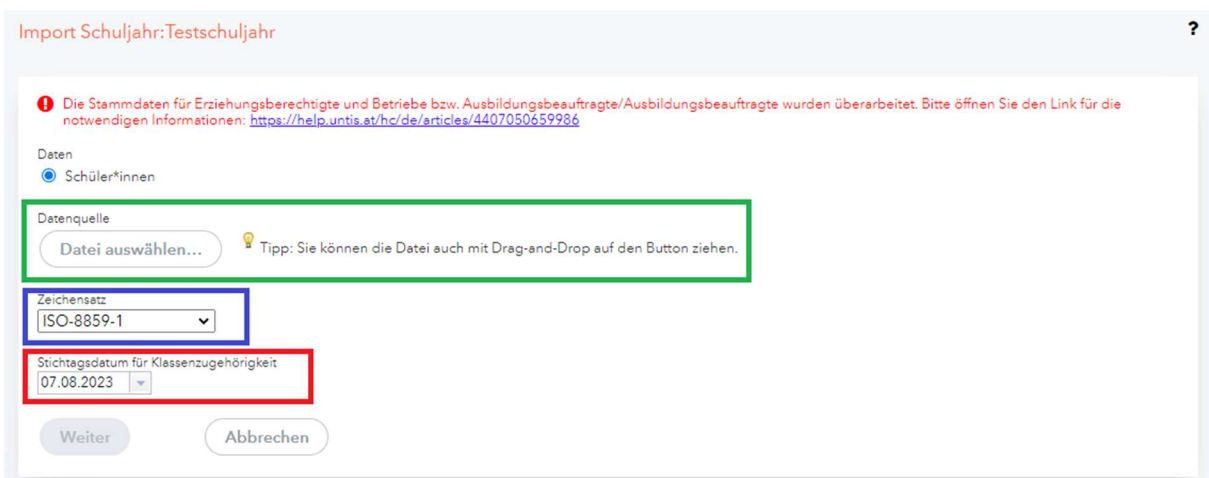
Import Schuljahr:Testschuljahr

?

Die Stammdaten für Erziehungsberechtigte und Betriebe bzw. Ausbildungsbeauftragte/Ausbildungsbeauftragte wurden überarbeitet. Bitte öffnen Sie den Link für die notwendigen Informationen: https://help.untis.at/hc/de/articles/4407050659986

Daten

Schüler*innen

Datenquelle

Datei auswählen...

Tipp: Sie können die Datei auch mit Drag-and-Drop auf den Button ziehen.

Zeichensatz

ISO-8859-1

Stichtagsdatum für Klassenzugehörigkeit

07.08.2023

Weiter

Abbrechen